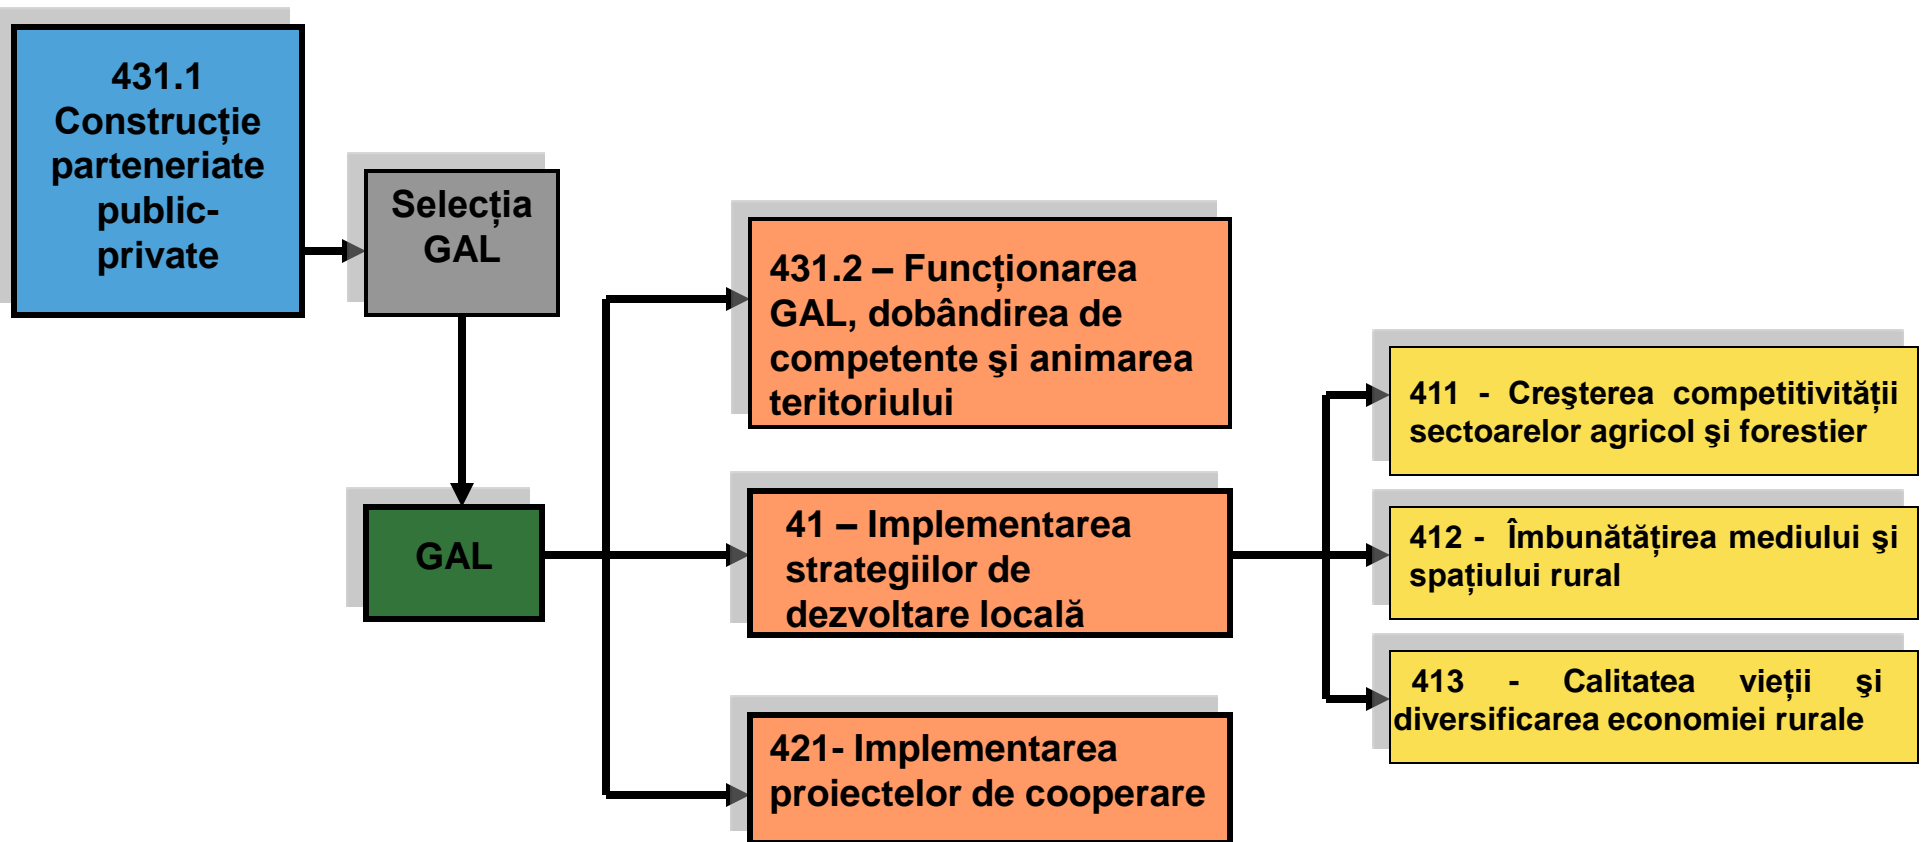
431.1 Construcție parteneriate public-private

Selecția GAL

GAL

431.2 – Funcționarea GAL, dobândirea de competente şi animarea teritoriului

41 – Implementarea strategiilor de dezvoltare locală

421- Implementarea proiectelor de cooperare

411 - Creşterea competitivității sectoarelor agricol şi forestier

412 - Îmbunătățirea mediului şi spațiului rural

413 - Calitatea vieții şi diversificarea economiei rurale